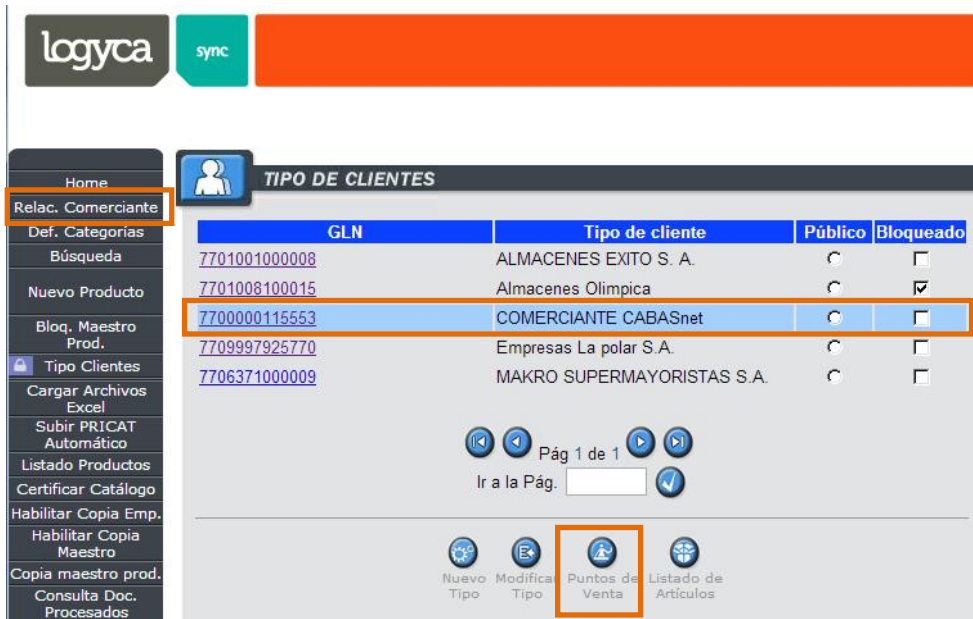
logyca sync

Home
Relac. Comerciante
Def. Categorias
Búsqueda
Nuevo Producto
Bloq. Maestro Prod.
Tipo Clientes
Cargar Archivos Excel
Subir PRICAT Automático
Listado Productos
Certificar Catálogo
Habilitar Copia Emp.
Habilitar Copia Maestro
Copia maestro prod.
Consulta Doc. Procesados

TIPO DE CLIENTES

| GLN | Tipo de cliente | Público | Bloqueado |
|---|---|---|---|
| 7701001000008 | ALMACENES EXITO S. A. | ○ | ☐ |
| 7701008100015 | Almacenes Olimpica | ○ | ☑ |
| 7700000115553 | COMERCIANTE CABASnet | ○ | ☐ |
| 7709997925770 | Empresas La polar S.A. | ○ | ☐ |
| 7706371000009 | MAKRO SUPERMAYORISTAS S.A. | ○ | ☐ |

Pág 1 de 1
Ir a la Pág.

Nuevo Tipo
Modificar Tipo
Puntos de Venta
Listado de Artículos